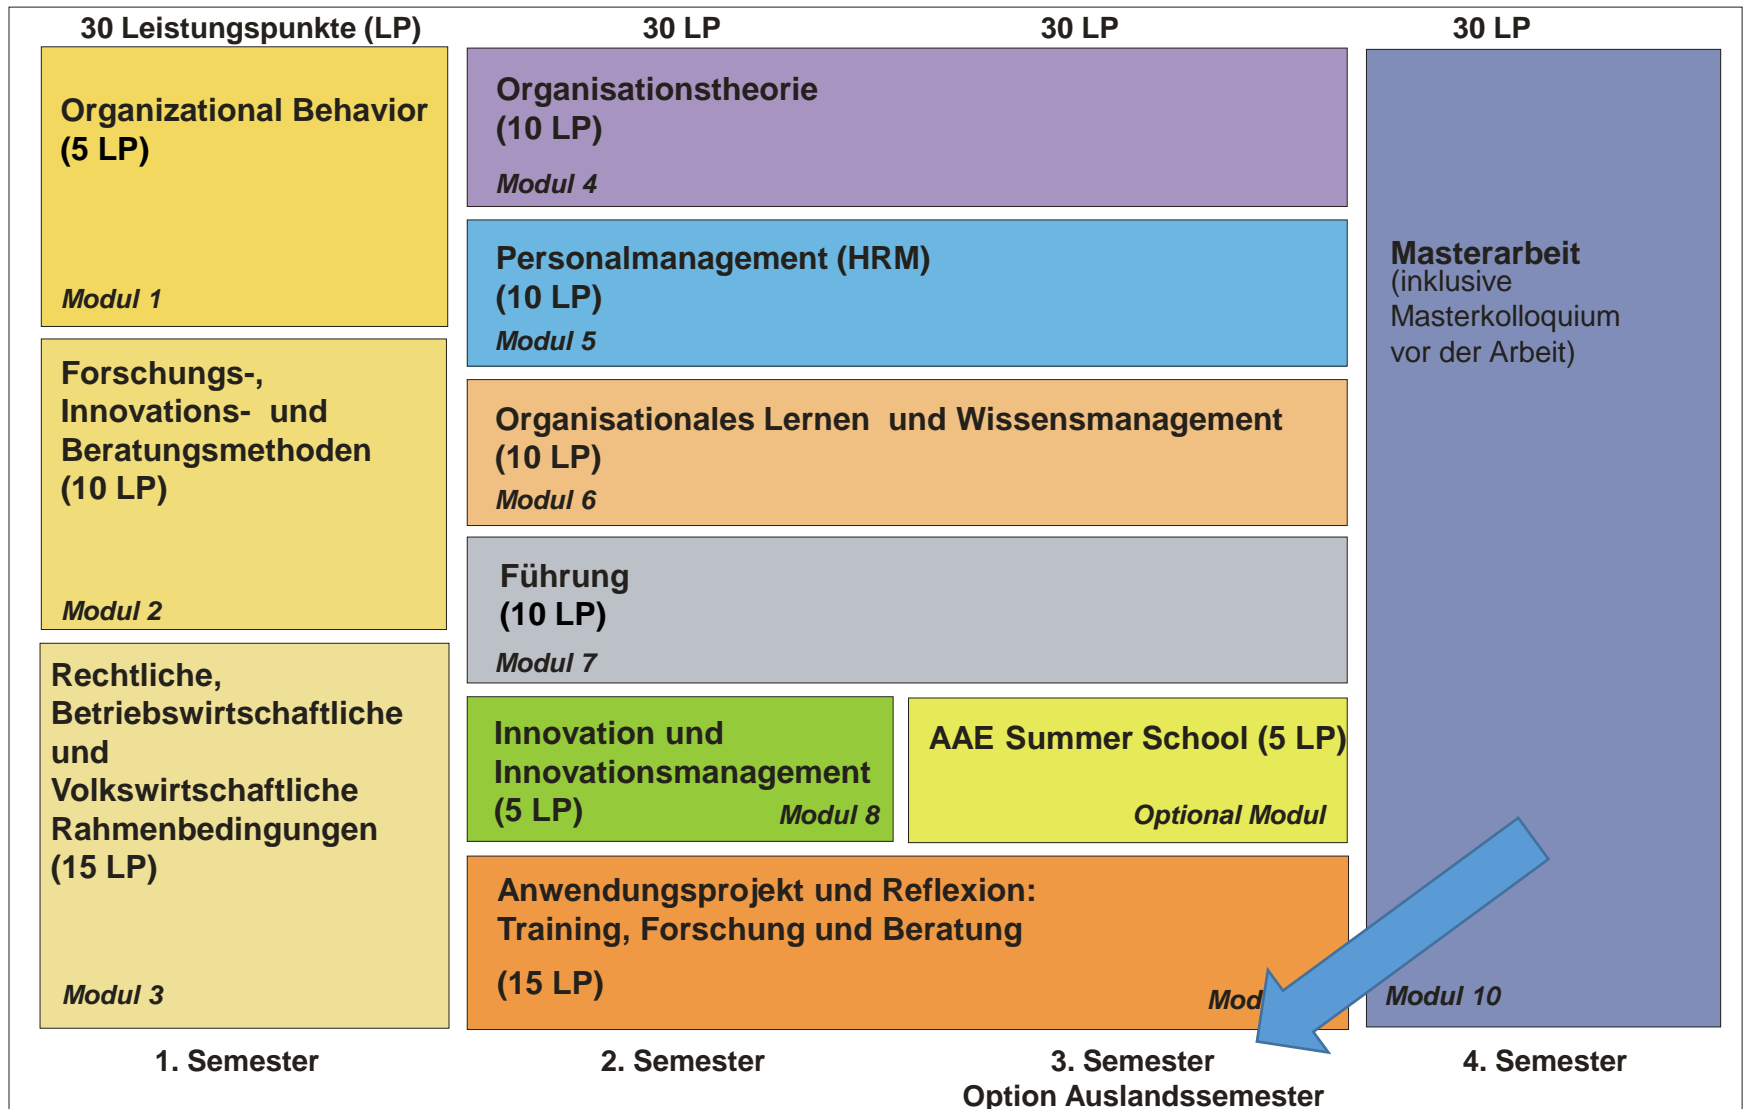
30 Leistungspunkte (LP)

30 LP

30 LP

30 LP

Organizational Behavior (5 LP)

Modul 1

Forschungs-, Innovations- und Beratungsmethoden (10 LP)

Modul 2

Rechtliche, Betriebswirtschaftliche und Volkswirtschaftliche Rahmenbedingungen (15 LP)

Modul 3

Organisationstheorie (10 LP)

Modul 4

Personalmanagement (HRM) (10 LP)

Modul 5

Organisationales Lernen und Wissensmanagement (10 LP)

Modul 6

Führung (10 LP)

Modul 7

Innovation und Innovationsmanagement (5 LP)

Modul 8

AAE Summer School (5 LP)

Optional Modul

Anwendungsprojekt und Reflexion: Training, Forschung und Beratung

(15 LP)

Mod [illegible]

Masterarbeit (inklusive Masterkolloquium vor der Arbeit)

Modul 10

1. Semester

2. Semester

3. Semester
Option Auslandssemester

4. Semester